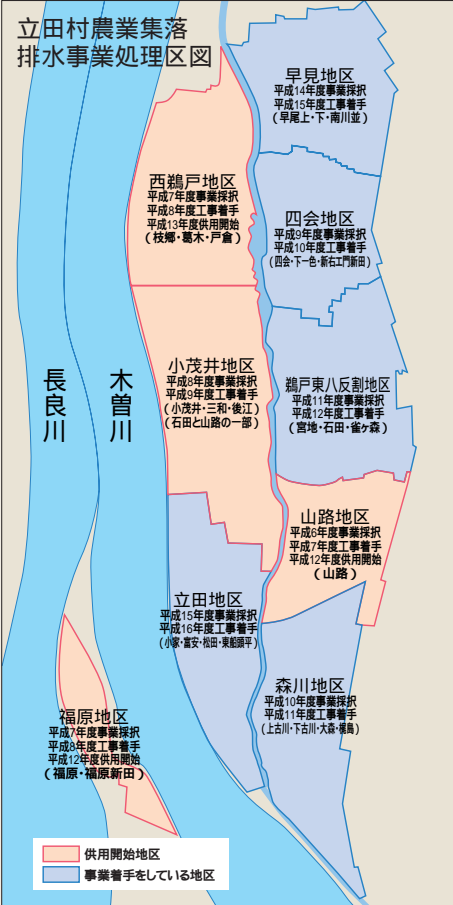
立田村農業集落排水事業処理区図

早見地区
平成14年度事業採択
平成15年度工事着手
（早尾上・下・南川並）

西鵜戸地区
平成7年度事業採択
平成8年度工事着手
平成13年度供用開始
（枝郷・葛木・戸倉）

四会地区
平成9年度事業採択
平成10年度工事着手
（四会・下一色・新右エ門新田）

長良川

木曽川

小茂井地区
平成8年度事業採択
平成9年度工事着手
（小茂井・三和・後江）
（石田と山路の一部）

鵜戸東八反割地区
平成11年度事業採択
平成12年度工事着手
（宮地・石田・雀ヶ森）

山路地区
平成6年度事業採択
平成7年度工事着手
平成12年度供用開始
（山路）

立田地区
平成15年度事業採択
平成16年度工事着手
（小家・富安・松田・東船頭平）

森川地区
平成10年度事業採択
平成11年度工事着手
（上古川・下古川・大森・領島）

福原地区
平成7年度事業採択
平成8年度工事着手
平成12年度供用開始
（福原・福原新田）

供用開始地区
事業着手をしている地区